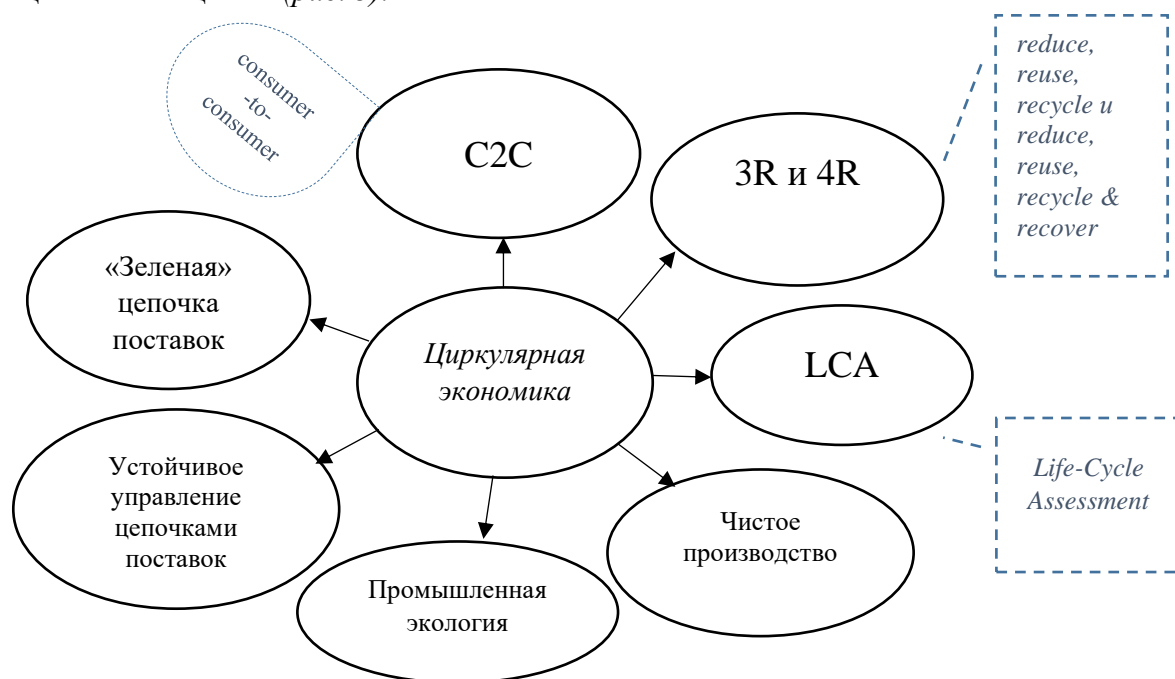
consumer -to- consumer

C2C

reduce, reuse, recycle и reduce, reuse, recycle & recover

3R и 4R

«Зеленая» цепочка поставок

Циркулярная экономика

LCA

Life-Cycle Assessment

Устойчивое управление цепочками поставок

Чистое производство

Промышленная экология